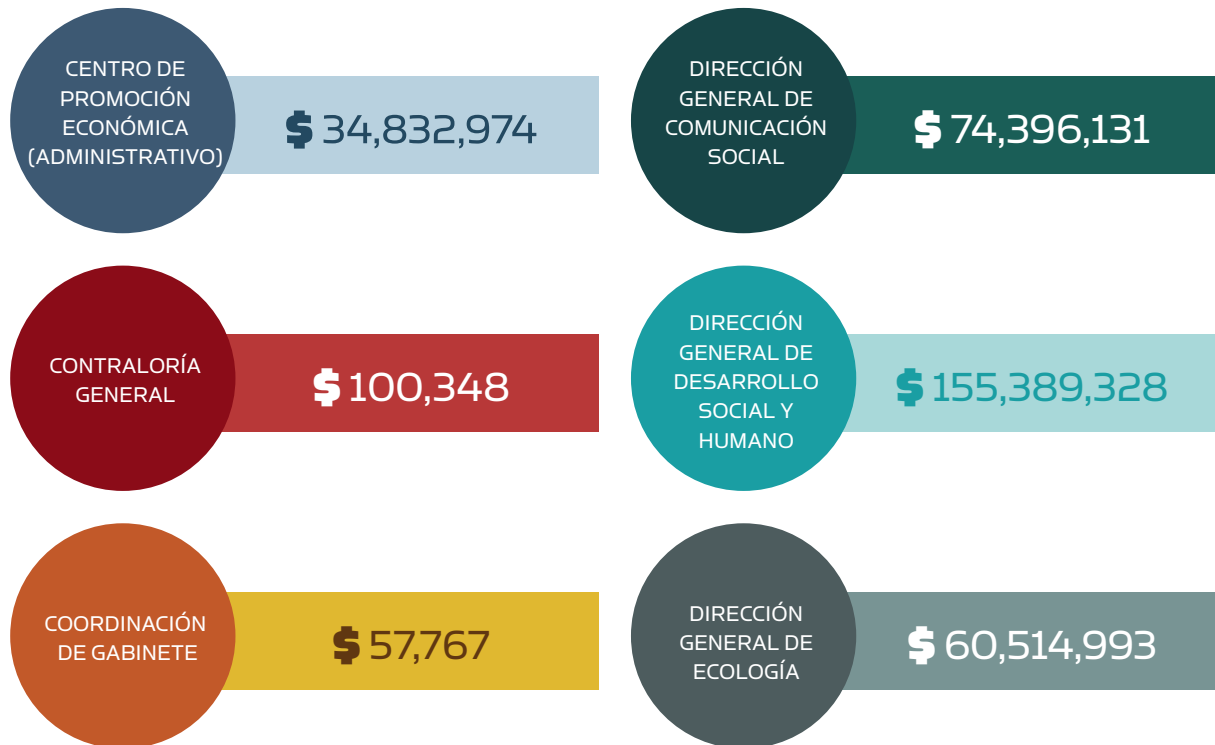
CENTRO DE PROMOCIÓN ECONÓMICA (ADMINISTRATIVO)
$ 34,832,974

DIRECCIÓN GENERAL DE COMUNICACIÓN SOCIAL
$ 74,396,131

CONTRALORÍA GENERAL
$ 100,348

DIRECCIÓN GENERAL DE DESARROLLO SOCIAL Y HUMANO
$ 155,389,328

COORDINACIÓN DE GABINETE
$ 57,767

DIRECCIÓN GENERAL DE ECOLOGÍA
$ 60,514,993